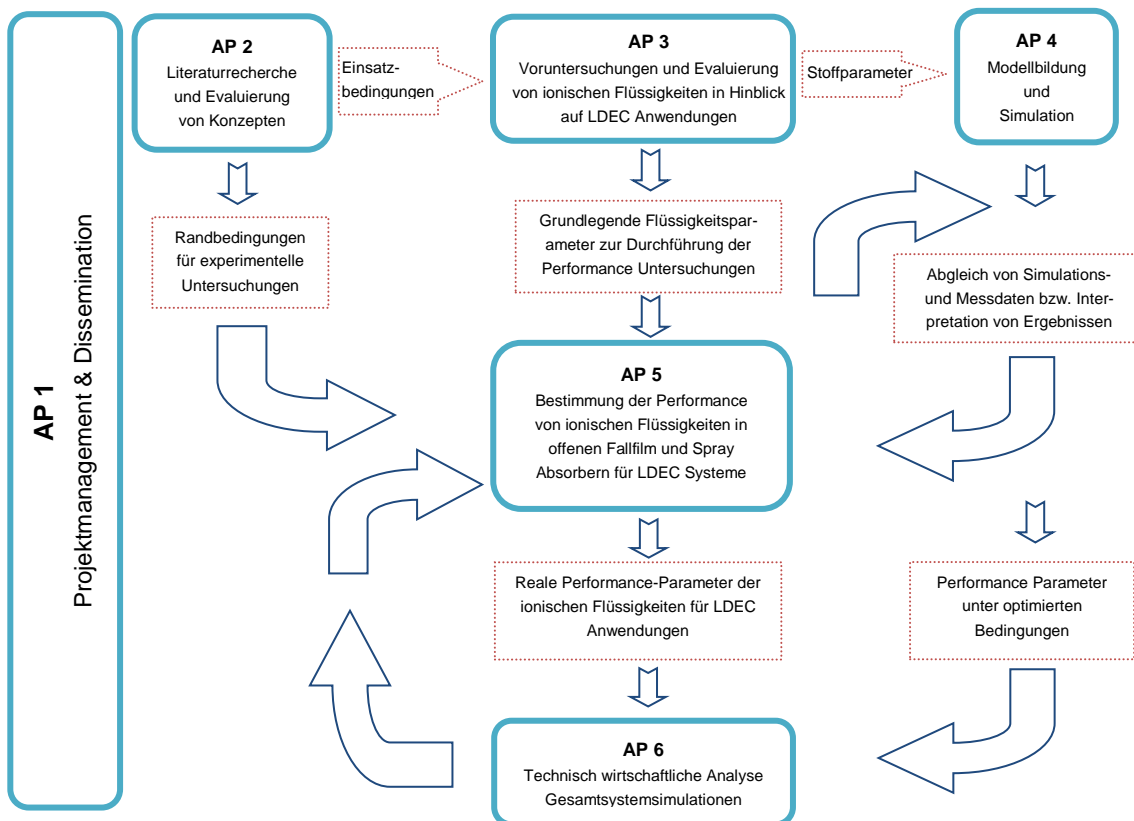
AP 1
Projektmanagement & Dissemination

AP 2
Literaturrecherche und Evaluierung von Konzepten

Einsatzbedingungen

AP 3
Voruntersuchungen und Evaluierung von ionischen Flüssigkeiten in Hinblick auf LDEC Anwendungen

Stoffparameter

AP 4
Modellbildung und Simulation

Randbedingungen für experimentelle Untersuchungen

Grundlegende Flüssigkeitsparameter zur Durchführung der Performance Untersuchungen

Abgleich von Simulations- und Messdaten bzw. Interpretation von Ergebnissen

AP 5
Bestimmung der Performance von ionischen Flüssigkeiten in offenen Fallfilm und Spray Absorbern für LDEC Systeme

Reale Performance-Parameter der ionischen Flüssigkeiten für LDEC Anwendungen

Performance Parameter unter optimierten Bedingungen

AP 6
Technisch wirtschaftliche Analyse Gesamtsystemsimulationen